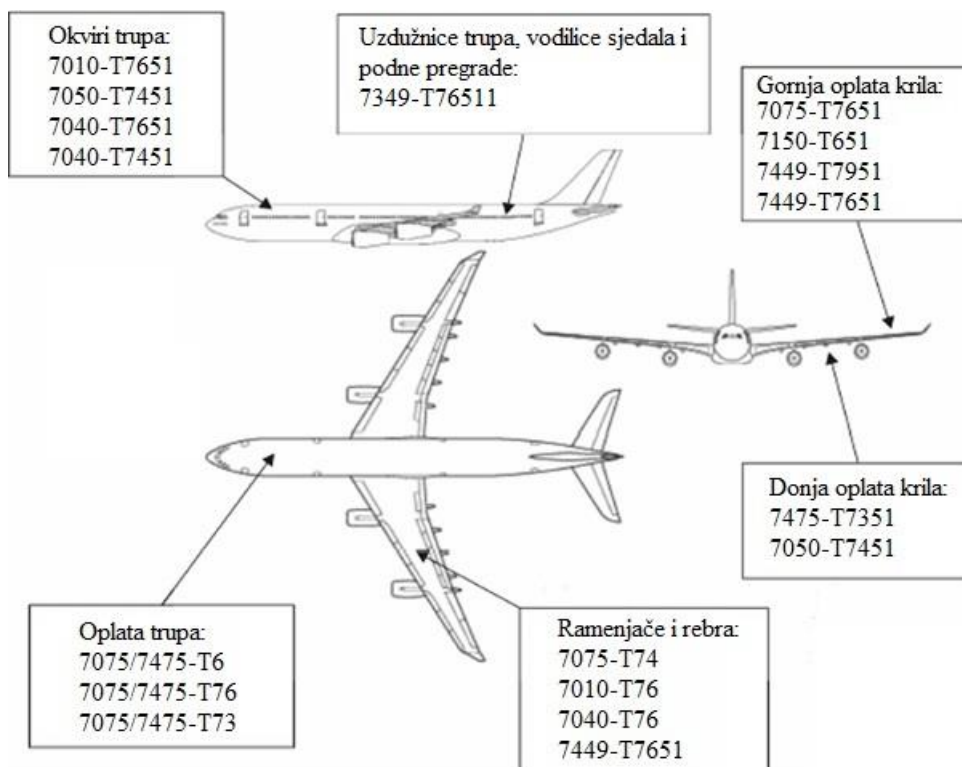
Okviri trupa:
7010-T7651
7050-T7451
7040-T7651
7040-T7451

Uzdužnice trupa, vodilice sjedala i podne pregrade:
7349-T76511

Gornja oplata krila:
7075-T7651
7150-T651
7449-T7951
7449-T7651

Donja oplata krila:
7475-T7351
7050-T7451

Oplata trupa:
7075/7475-T6
7075/7475-T76
7075/7475-T73

Ramenjače i rebra:
7075-T74
7010-T76
7040-T76
7449-T7651